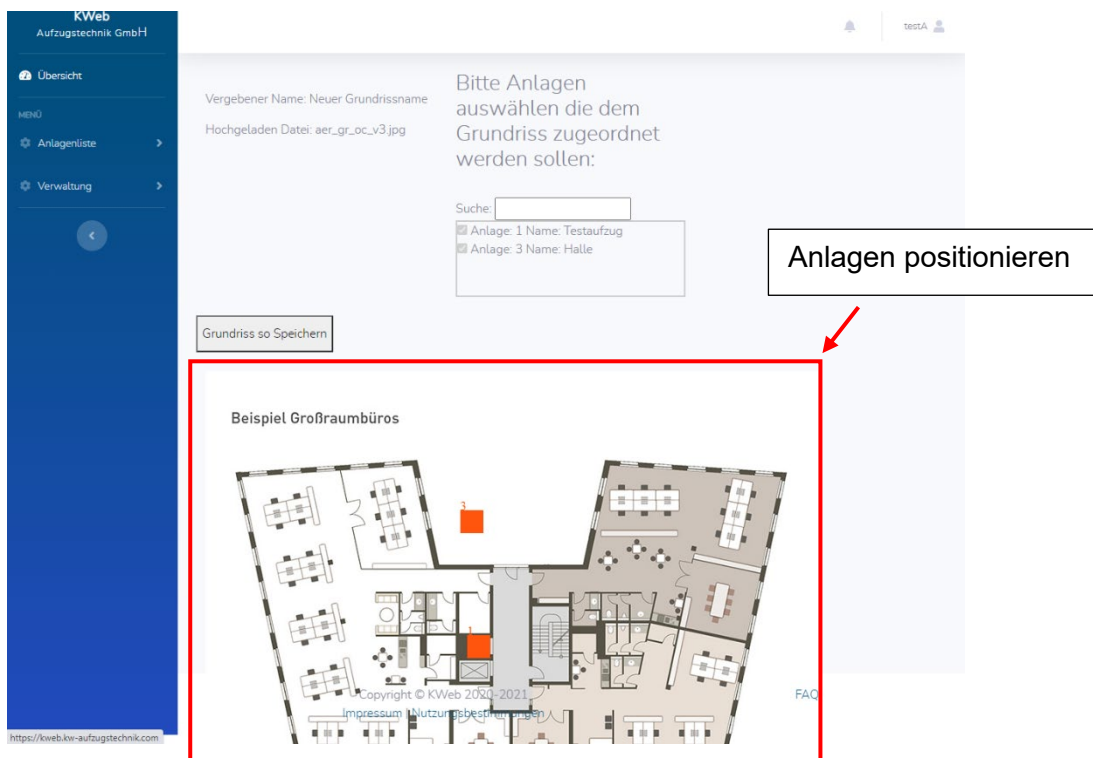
KWeb
Aufzugstechnik GmbH

Übersicht

MENÜ

Anlagenliste

Verwaltung

testA

Vergebener Name: Neuer Grundrissname

Hochgeladen Datei: aer_gr_oc_v3.jpg

Bitte Anlagen auswählen die dem Grundriss zugeordnet werden sollen:

Suche:

Anlage: 1 Name: Testaufzug
Anlage: 3 Name: Halle

Anlagen positionieren

Grundriss so Speichern

Beispiel Großraumbüros

3

1

Copyright © KWeb 2020-2021
Impressum | Nutzungsbestimmungen

FAQ

https://kweb.kw-aufzugstechnik.com